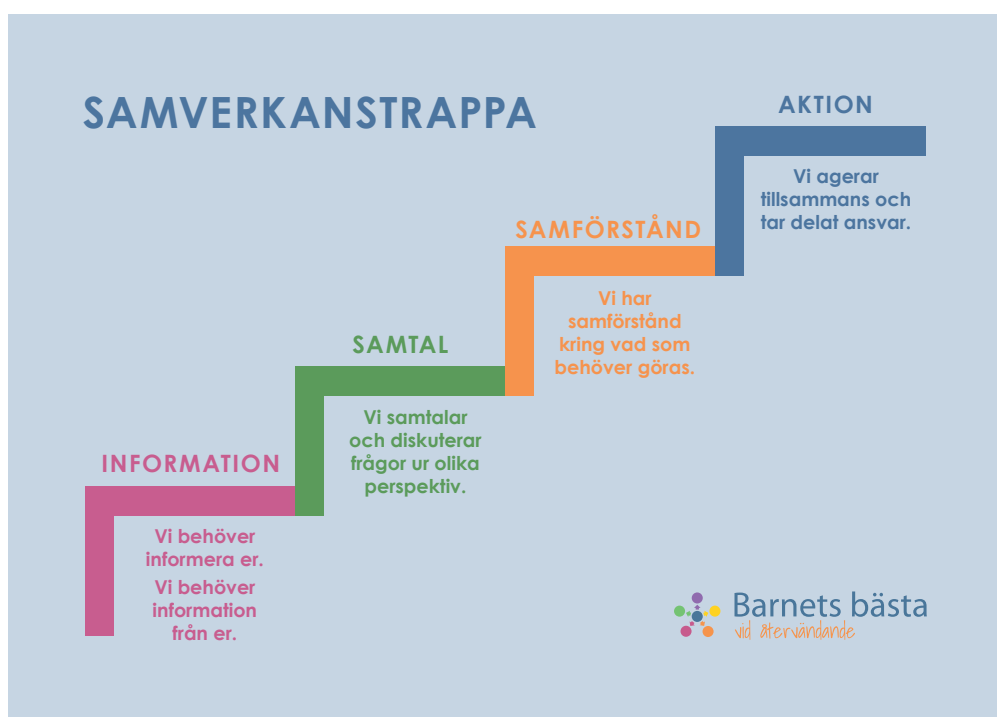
SAMVERKANSTRAPPA

AKTION

Vi agerar tillsammans och tar delat ansvar.

SAMFÖRSTÅND

Vi har samförstånd kring vad som behöver göras.

SAMTAL

Vi samtalar och diskuterar frågor ur olika perspektiv.

INFORMATION

Vi behöver informera er.

Vi behöver information från er.

Barnets bästa
vid återvändande